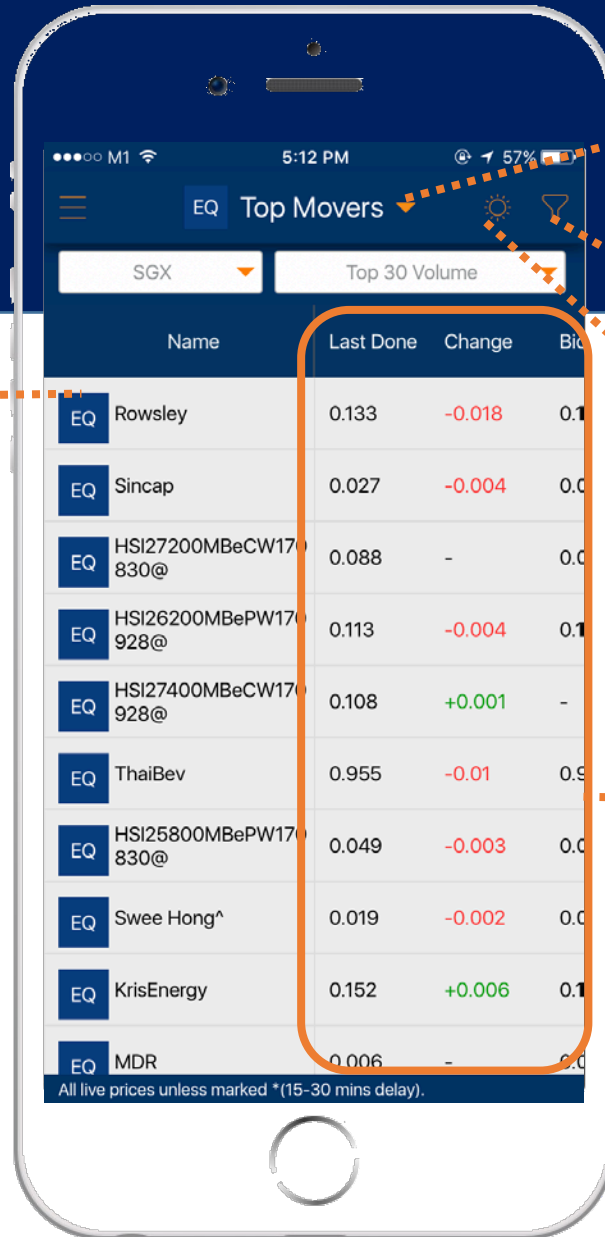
●●●○○ M1 5:12 PM 57%

EQ Top Movers

SGX
Top 30 Volume

| Name | Last Done | Change | Bi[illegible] |
|---|---|---|---|
| EQ Rowsley | 0.133 | -0.018 | 0.1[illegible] |
| EQ Sincap | 0.027 | -0.004 | 0.0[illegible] |
| EQ HSI27200MBeCW17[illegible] 830@ | 0.088 | - | 0.0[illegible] |
| EQ HSI26200MBePW17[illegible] 928@ | 0.113 | -0.004 | 0.1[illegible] |
| EQ HSI27400MBeCW17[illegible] 928@ | 0.108 | +0.001 | - |
| EQ ThaiBev | 0.955 | -0.01 | 0.9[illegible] |
| EQ HSI25800MBePW17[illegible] 830@ | 0.049 | -0.003 | 0.0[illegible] |
| EQ Swee Hong^ | 0.019 | -0.002 | 0.0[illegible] |
| EQ KrisEnergy | 0.152 | +0.006 | 0.1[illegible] |
| EQ MDR | 0.006 | - | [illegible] |

All live prices unless marked *(15-30 mins delay).